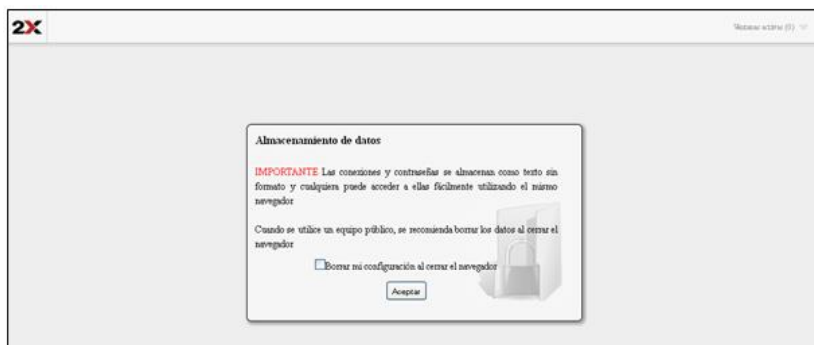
2X

Ventanas activas (0)

Almacenamiento de datos

IMPORTANTE Las conexiones y contraseñas se almacenan como texto sin formato y cualquiera puede acceder a ellas fácilmente utilizando el mismo navegador

Cuando se utilice un equipo público, se recomienda borrar los datos al cerrar el navegador

Borrar mi configuración al cerrar el navegador

Aceptar